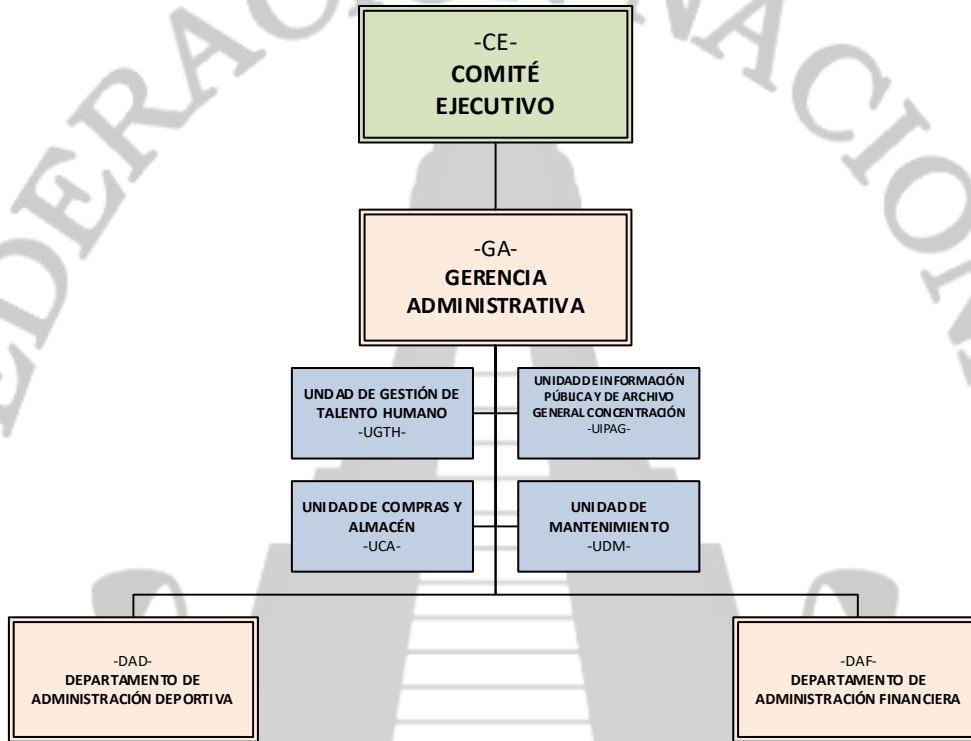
-CE-
COMITÉ EJECUTIVO

-GA-
GERENCIA ADMINISTRATIVA

UNIDAD DE GESTIÓN DE TALENTO HUMANO
-UGTH-

UNIDAD DE INFORMACIÓN PÚBLICA Y DE ARCHIVO GENERAL CONCENTRACIÓN
-UIPAG-

UNIDAD DE COMPRAS Y ALMACÉN
-UCA-

UNIDAD DE MANTENIMIENTO
-UDM-

-DAD-
DEPARTAMENTO DE ADMINISTRACIÓN DEPORTIVA

-DAF-
DEPARTAMENTO DE ADMINISTRACIÓN FINANCIERA